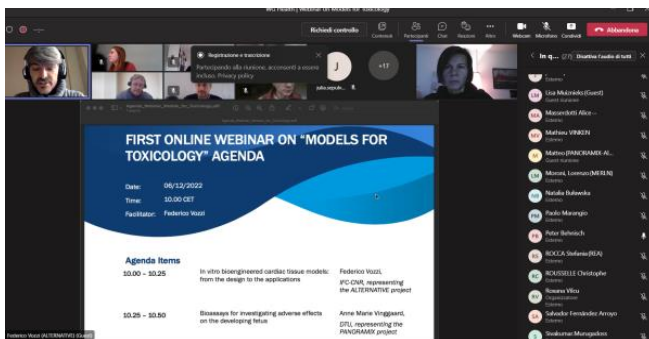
WG Health | Webinar on Models for Toxicology

Richiedi controllo

Contenuti Partecipanti Chat Reazioni Altro Webcam Microfono Condividi Abbandona

Registrazione e trascrizione
Partecipando alla riunione, acconsenti a essere incluso. Privacy policy

J

+17

julia.sepulv...

In q... (27) Disattiva l'audio di tutti

Esterno

Lisa Mazzioldo (Guest)
Guest esterno

Masserdotti Alice
Esterno

Mathieu VINKEN
Esterno

Matteo (PANORAMIX-Al...
Guest esterno

Monzoni, Lorenzo (MERLN)
Esterno

Natalia Bulawska
Esterno

Paolo Marangio
Esterno

Peter Behnisch
Esterno

ROCCA Stefania (REA)
Esterno

ROUSSELLE Christophe
Esterno

Roxana Vlcu
Organizzatore

Salvador Fernandez Arroyo
Esterno

Sivakumar Murugadoss
Esterno

FIRST ONLINE WEBINAR ON "MODELS FOR TOXICOLOGY" AGENDA

Date: 08/12/2022

Time: 10.00 CET

Facilitator: Federico Vozzi

Agenda Items

10.00 – 10.25 | In vitro bioengineered cardiac tissue models: from the design to the applications | Federico Vozzi, IFC-CNR, representing the ALTERNATIVE project

10.25 – 10.50 | Bioassays for investigating adverse effects on the developing fetus | Anne Marie Vinggaard, DTU, representing the PANORAMIX project

Federico Vozzi (ALTERNATIVE) (Guest)